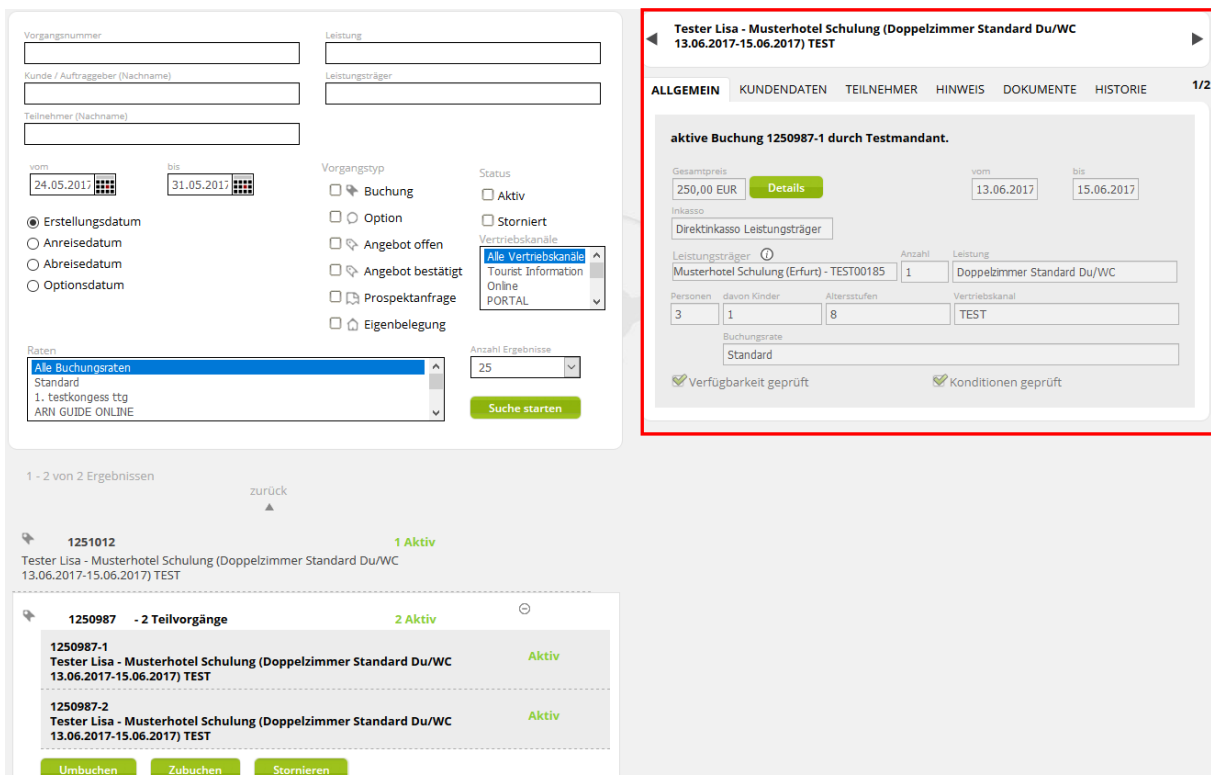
Vorgangsnummer
Leistung
Kunde / Auftraggeber (Nachname)
Leistungsträger
Teilnehmer (Nachname)

vom
24.05.2017
bis
31.05.2017

Erstellungsdatum
Anreisedatum
Abreisedatum
Optionsdatum

Vorgangstyp
Buchung
Option
Angebot offen
Angebot bestätigt
Prospektanfrage
Eigenbelegung

Status
Aktiv
Storniert

Vertriebskanäle
Alle Vertriebskanäle
Tourist Information
Online
PORTAL

Raten
Alle Buchungsraten
Standard
1. testkongess ttg
ARN GUIDE ONLINE

Anzahl Ergebnisse
25

Suche starten

1 - 2 von 2 Ergebnissen
zurück

1251012
1 Aktiv
Tester Lisa - Musterhotel Schulung (Doppelzimmer Standard Du/WC 13.06.2017-15.06.2017) TEST

1250987 - 2 Teilvorgänge
2 Aktiv

1250987-1
Tester Lisa - Musterhotel Schulung (Doppelzimmer Standard Du/WC 13.06.2017-15.06.2017) TEST
Aktiv

1250987-2
Tester Lisa - Musterhotel Schulung (Doppelzimmer Standard Du/WC 13.06.2017-15.06.2017) TEST
Aktiv

Umbuchen
Zubuchen
Stornieren

Tester Lisa - Musterhotel Schulung (Doppelzimmer Standard Du/WC 13.06.2017-15.06.2017) TEST

ALLGEMEIN
KUNDENDATEN
TEILNEHMER
HINWEIS
DOKUMENTE
HISTORIE
1/2

aktive Buchung 1250987-1 durch Testmandant.

Gesamtpreis
250,00 EUR
Details
vom
13.06.2017
bis
15.06.2017
Inkasso
Direktinkasso Leistungsträger
Leistungsträger
Musterhotel Schulung (Erfurt) - TEST00185
Anzahl
1
Leistung
Doppelzimmer Standard Du/WC
Personen
3
davon Kinder
1
Altersstufen
8
Vertriebskanal
TEST
Buchungsrate
Standard

Verfügbarkeit geprüft
Konditionen geprüft